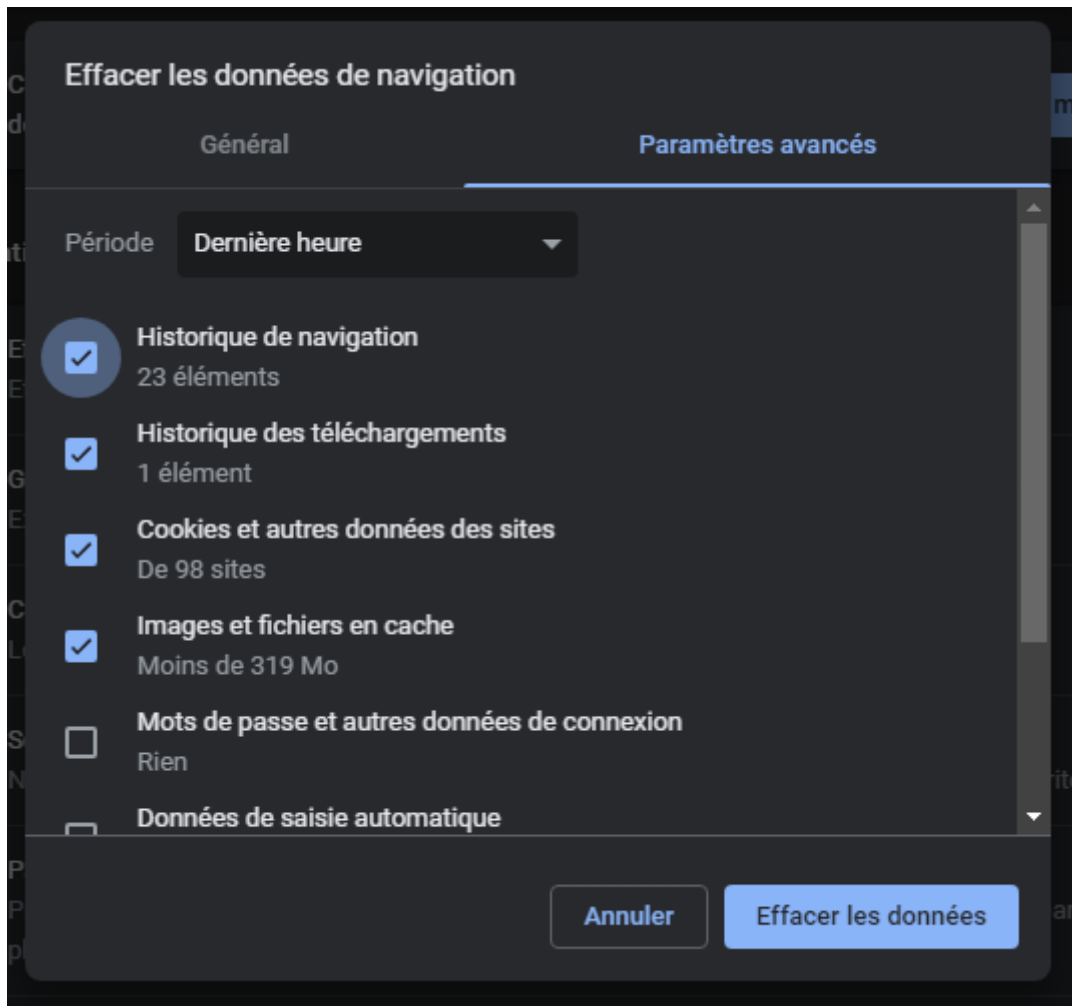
Effacer les données de navigation

Général

Paramètres avancés

Période

Dernière heure

Historique de navigation
23 éléments

Historique des téléchargements
1 élément

Cookies et autres données des sites
De 98 sites

Images et fichiers en cache
Moins de 319 Mo

Mots de passe et autres données de connexion
Rien

Données de saisie automatique

Annuler

Effacer les données